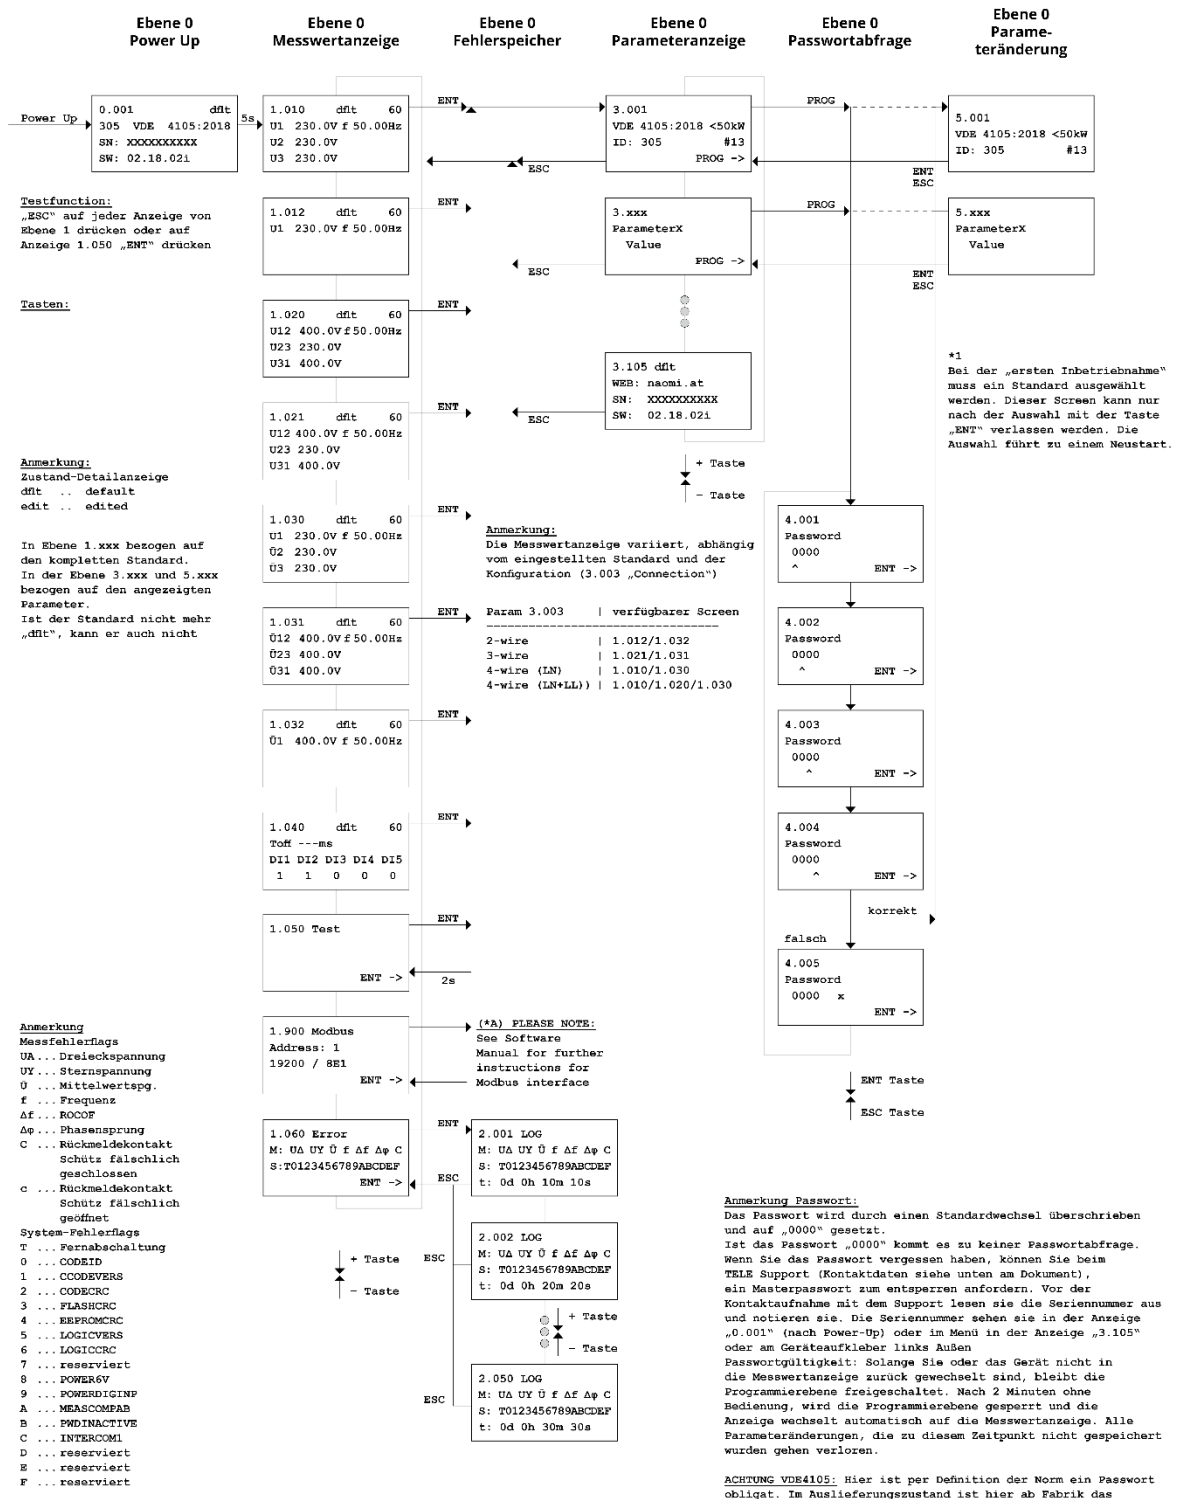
Ebene 0
Power Up

Ebene 0
Messwertanzeige

Ebene 0
Fehlerspeicher

Ebene 0
Parameteranzeige

Ebene 0
Passwortabfrage

Ebene 0
Parameteränderung

Power Up

0.001 dflt
305 VDE 4105:2018
SN: XXXXXXXXXX
SW: 02.18.02i

5s

1.010 dflt 60
U1 230.0V f 50.00Hz
U2 230.0V
U3 230.0V

ENT

ESC

3.001
VDE 4105:2018 <50kW
ID: 305 #13
PROG ->

PROG

5.001
VDE 4105:2018 <50kW
ID: 305 #13

ENT
ESC

Testfunction:
„ESC" auf jeder Anzeige von Ebene 1 drücken oder auf Anzeige 1.050 „ENT" drücken

1.012 dflt 60
U1 230.0V f 50.00Hz

ENT

3.xxx
ParameterX
Value
PROG ->

ESC

PROG

5.xxx
ParameterX
Value

ENT
ESC

Tasten:

1.020 dflt 60
U12 400.0V f 50.00Hz
U23 230.0V
U31 400.0V

ENT

3.105 dflt
WEB: naomi.at
SN: XXXXXXXXXX
SW: 02.18.02i

ESC

*1
Bei der „ersten Inbetriebnahme" muss ein Standard ausgewählt werden. Dieser Screen kann nur nach der Auswahl mit der Taste „ENT" verlassen werden. Die Auswahl führt zu einem Neustart.

1.021 dflt 60
U12 400.0V f 50.00Hz
U23 230.0V
U31 400.0V

ENT

Anmerkung:
Zustand-Detailanzeige
dflt .. default
edit .. edited

+ Taste
- Taste

1.030 dflt 60
U1 230.0V f 50.00Hz
Ū2 230.0V
Ū3 230.0V

ENT

4.001
Password
0000
^ ENT ->

In Ebene 1.xxx bezogen auf den kompletten Standard.
In der Ebene 3.xxx und 5.xxx bezogen auf den angezeigten Parameter.
Ist der Standard nicht mehr „dflt", kann er auch nicht

Anmerkung:
Die Messwertanzeige variiert, abhängig vom eingestellten Standard und der Konfiguration (3.003 „Connection")

1.031 dflt 60
Ū12 400.0V f 50.00Hz
Ū23 400.0V
Ū31 400.0V

ENT

| Param 3.003 | verfügbarer Screen |
|---|---|
| 2-wire | 1.012/1.032 |
| 3-wire | 1.021/1.031 |
| 4-wire (LN) | 1.010/1.030 |
| 4-wire (LN+LL)) | 1.010/1.020/1.030 |

4.002
Password
0000
^ ENT ->

1.032 dflt 60
Ū1 400.0V f 50.00Hz

ENT

4.003
Password
0000
^ ENT ->

1.040 dflt 60
Toff ---ms
DI1 DI2 DI3 DI4 DI5
1 1 0 0 0

ENT

4.004
Password
0000
^ ENT ->

1.050 Test
ENT ->

ENT

2s

korrekt

falsch

4.005
Password
0000 x
ENT ->

Anmerkung
Messfehlerflags
UΔ ... Dreieckspannung
UY ... Sternspannung
Ū ... Mittelwertspg.
f ... Frequenz
Δf ... ROCOF
Δφ ... Phasensprung
C ... Rückmeldekontakt Schütz fälschlich geschlossen
c ... Rückmeldekontakt Schütz fälschlich geöffnet
System-Fehlerflags
T ... Fernabschaltung
0 ... CODEID
1 ... CCODEVERS
2 ... CODECRC
3 ... FLASHCRC
4 ... EEPROMCRC
5 ... LOGICVERS
6 ... LOGICCRC
7 ... reserviert
8 ... POWER6V
9 ... POWERDIGINP
A ... MEASCOMPAB
B ... PWDINACTIVE
C ... INTERCOM1
D ... reserviert
E ... reserviert
F ... reserviert

1.900 Modbus
Address: 1
19200 / 8E1
ENT ->

(*A) PLEASE NOTE:
See Software Manual for further instructions for Modbus interface

ENT Taste
ESC Taste

1.060 Error
M: UΔ UY Ū f Δf Δφ C
S:T0123456789ABCDEF
ENT ->

ENT

ESC

2.001 LOG
M: UΔ UY Ū f Δf Δφ C
S: T0123456789ABCDEF
t: 0d 0h 10m 10s

+ Taste
- Taste

ESC

2.002 LOG
M: UΔ UY Ū f Δf Δφ C
S: T0123456789ABCDEF
t: 0d 0h 20m 20s

+ Taste
- Taste

ESC

2.050 LOG
M: UΔ UY Ū f Δf Δφ C
S: T0123456789ABCDEF
t: 0d 0h 30m 30s

Anmerkung Passwort:
Das Passwort wird durch einen Standardwechsel überschrieben und auf „0000" gesetzt.
Ist das Passwort „0000" kommt es zu keiner Passwortabfrage. Wenn Sie das Passwort vergessen haben, können Sie beim TELE Support (Kontaktdaten siehe unten am Dokument), ein Masterpasswort zum entsperren anfordern. Vor der Kontaktaufnahme mit dem Support lesen sie die Seriennummer aus und notieren sie. Die Seriennummer sehen sie in der Anzeige „0.001" (nach Power-Up) oder im Menü in der Anzeige „3.105" oder am Geräteaufkleber links Außen
Passwortgültigkeit: Solange Sie oder das Gerät nicht in die Messwertanzeige zurück gewechselt sind, bleibt die Programmierebene freigeschaltet. Nach 2 Minuten ohne Bedienung, wird die Programmierebene gesperrt und die Anzeige wechselt automatisch auf die Messwertanzeige. Alle Parameteränderungen, die zu diesem Zeitpunkt nicht gespeichert wurden gehen verloren.

ACHTUNG VDE4105: Hier ist per Definition der Norm ein Passwort obligat. Im Auslieferungszustand ist hier ab Fabrik das